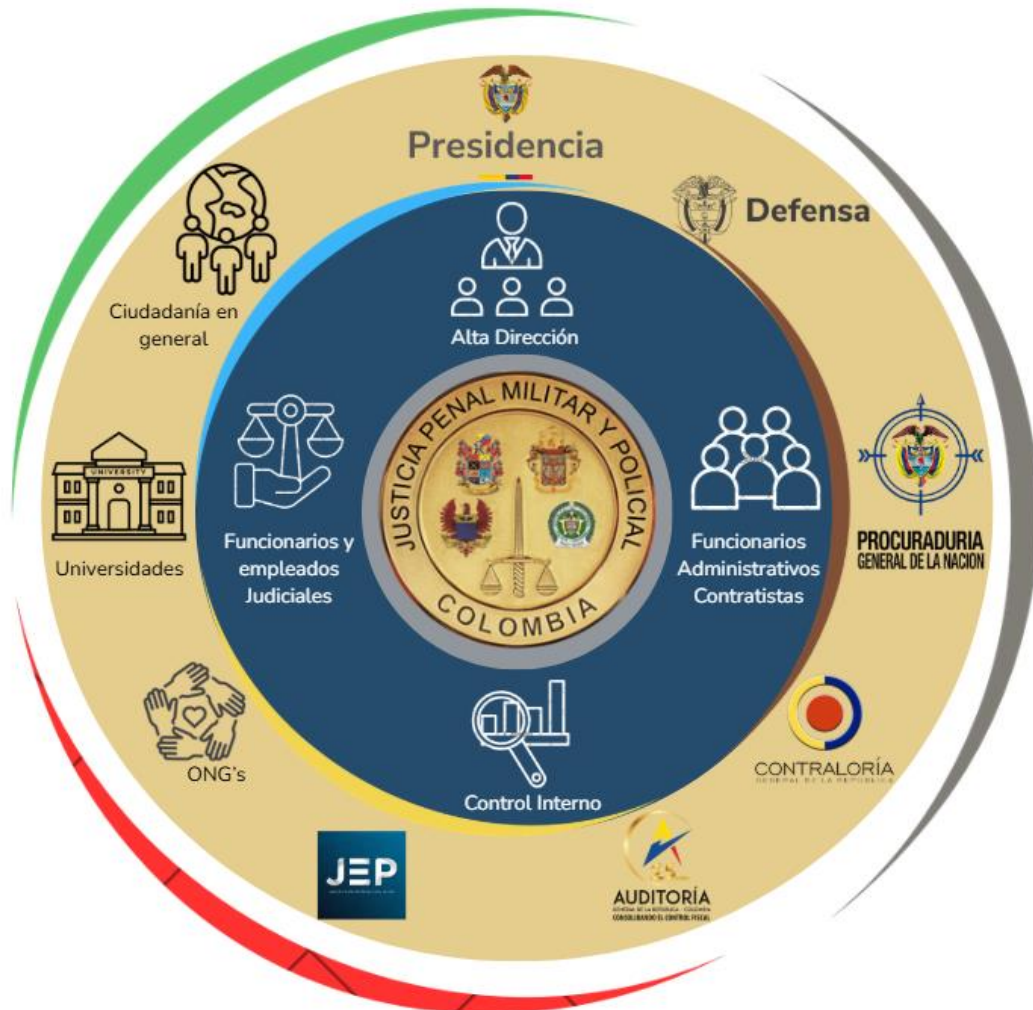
Presidencia

Defensa

Ciudadanía en general

Alta Dirección

UNIVERSITY

Universidades

Funcionarios y empleados Judiciales

JUSTICIA PENAL MILITAR Y POLICIAL

COLOMBIA

Funcionarios Administrativos Contratistas

PROCURADURIA GENERAL DE LA NACION

ONG's

Control Interno

CONTRALORÍA GENERAL DE LA REPÚBLICA

JEP

AUDITORÍA

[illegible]

CONSOLIDANDO EL CONTROL FISCAL